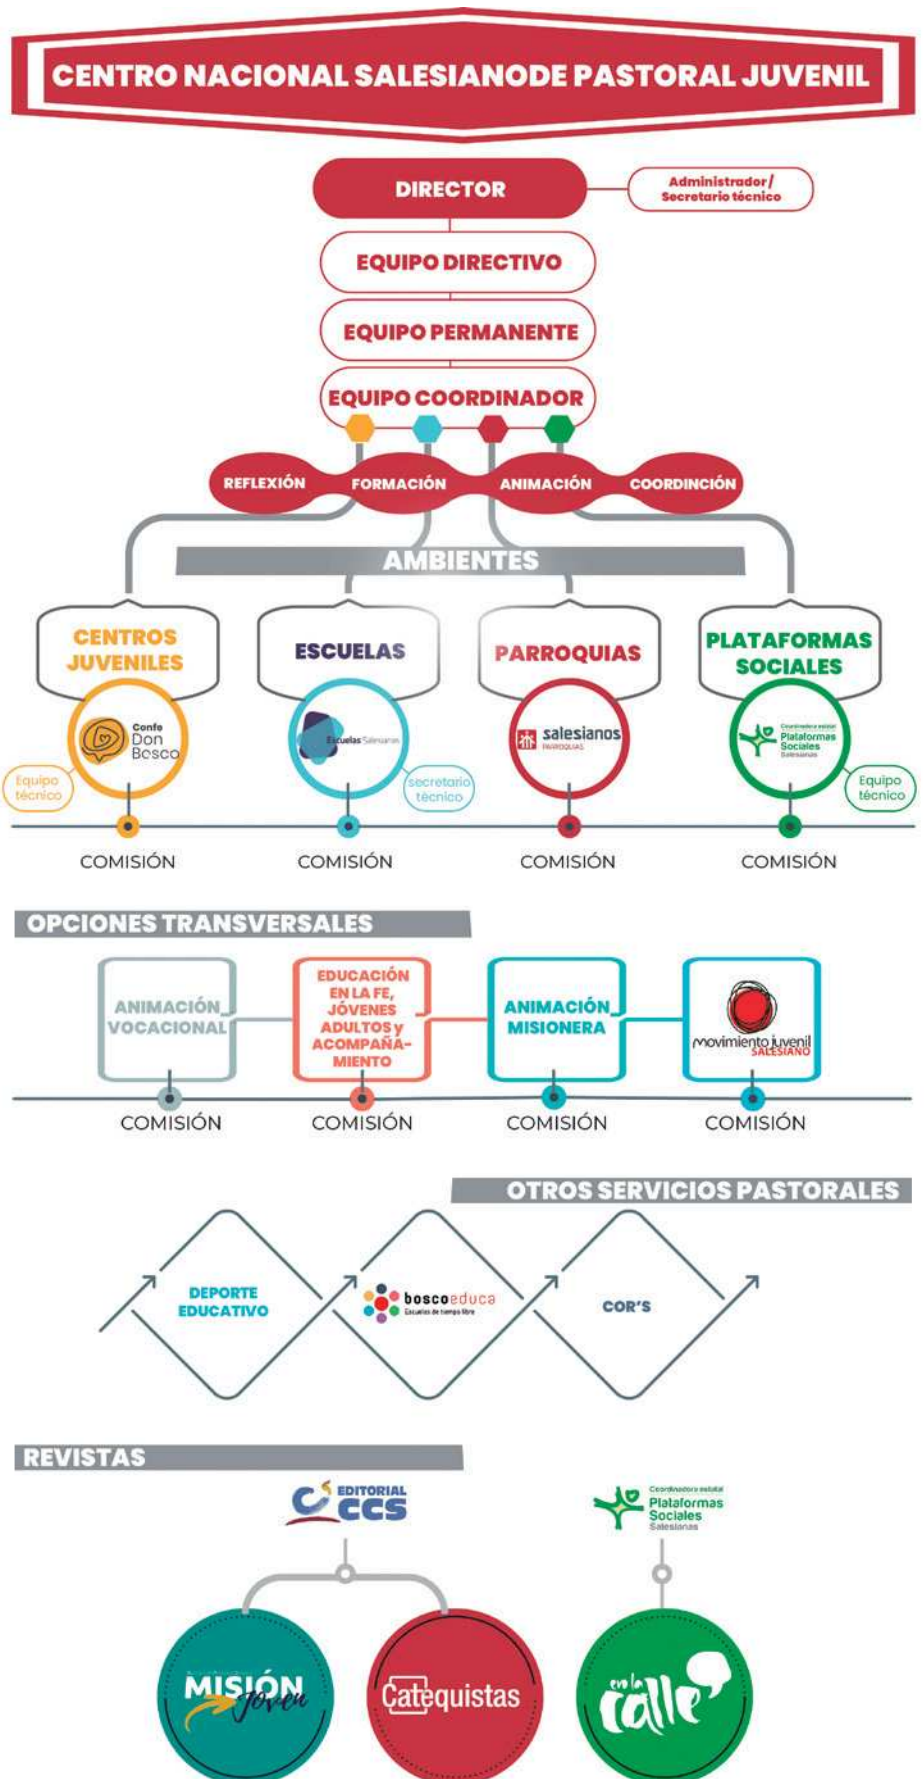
CENTRO NACIONAL SALESIANODE PASTORAL JUVENIL

DIRECTOR

Administrador/ Secretario técnico

EQUIPO DIRECTIVO

EQUIPO PERMANENTE

EQUIPO COORDINADOR

REFLEXIÓN

FORMACIÓN

ANIMACIÓN

COORDINCIÓN

AMBIENTES

CENTROS JUVENILES

Confe Don Bosco

Equipo técnico

COMISIÓN

ESCUELAS

Escuelas Salesianas

secretario técnico

COMISIÓN

PARROQUIAS

salesianos PARROQUIAS

COMISIÓN

PLATAFORMAS SOCIALES

Coordinadora estatal Plataformas Sociales Salesianas

Equipo técnico

COMISIÓN

OPCIONES TRANSVERSALES

ANIMACIÓN VOCACIONAL

COMISIÓN

EDUCACIÓN EN LA FE, JÓVENES ADULTOS y ACOMPAÑAMIENTO

COMISIÓN

ANIMACIÓN MISIONERA

COMISIÓN

movimiento juvenil SALESIANO

COMISIÓN

OTROS SERVICIOS PASTORALES

DEPORTE EDUCATIVO

boscoeduca Escuelas de tiempo libre

COR'S

REVISTAS

EDITORIAL CCS

Coordinadora estatal Plataformas Sociales Salesianas

MISIÓN Joven

Catequistas

en la calle